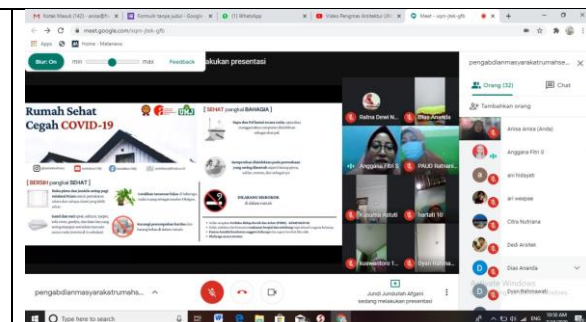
Kotak Masuk (142) - anisa@... Formulir tanpa judul - Google ... (1) WhatsApp Video Pengenalan Arsitektur Ub... Meet - ssyn-jbsk-gfb

meet.google.com/ssyn-jbsk-gfb

Apps Home - Moleskine

Blur: On min max Feedback ...akukan presentasi

Rumah Sehat Cegah COVID-19

[ SEHAT pangkal BAHAGIA ]

[ BERSIH pangkal SEHAT ]

DILARANG MEROKOK di dalam rumah

Ratna Dewi N...

Dias Ananda

Anggana Fitri S

PAUD Ratnani...

Kusuma Astuti

hartati 10

Kuswardono T...

Dyan Rahma...

pengabdianmasyarakatrumahs...

Jundi Jundullah Alfiqenti sedang melakukan presentasi

pengabdianmasyarakatrumahse...

Orang (32) Chat

Tambahkan orang

Anisa Ariza (Anda)

Anggana Fitri S

ari hidayati

ari wesyee

Citra Nutriana

Dedi Aristek

Dias Ananda

Dyan Rahmawati

Activate Windows

Type here to search

10:58 AM